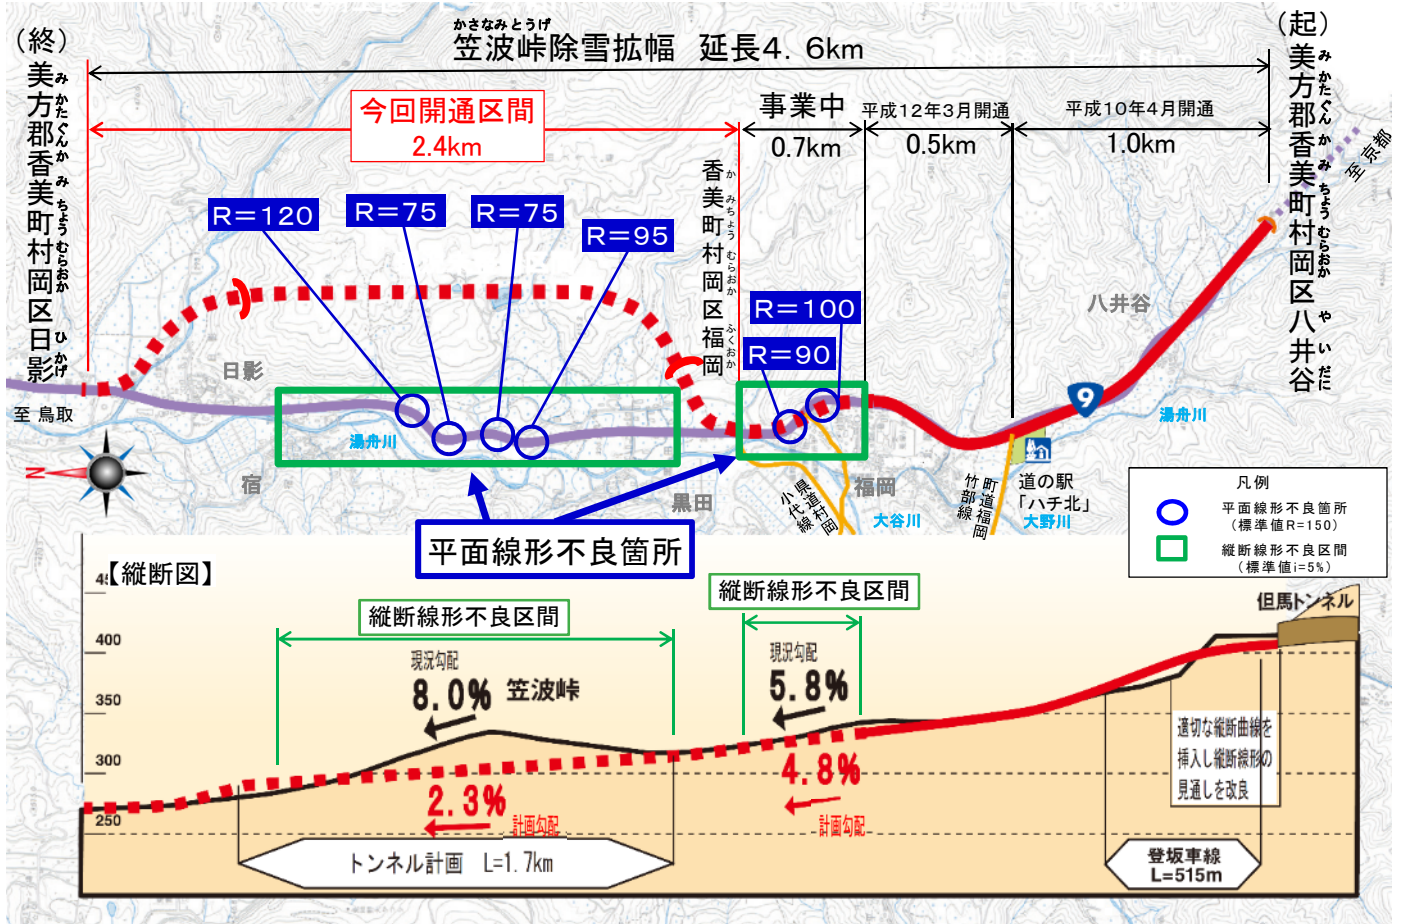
(終)
美方郡香美町村岡区日影

かさなみとうげ
笠波峠除雪拡幅　延長4.6km

(起)
美方郡香美町村岡区八井谷

今回開通区間
2.4km

事業中
0.7km

平成12年3月開通
0.5km

平成10年4月開通
1.0km

至 京都

R=120
R=75
R=75
R=95

香美町村岡区福岡

R=100
R=90

八井谷

日影

至 鳥取

湯舟川

宿

黒田

福岡

小代線
県道村岡

大谷川

竹部線
町道福岡

道の駅
「ハチ北」

大野川

湯舟川

9

凡例
平面線形不良箇所
(標準値R=150)
縦断線形不良区間
(標準値i=5%)

平面線形不良箇所

【縦断図】

縦断線形不良区間

縦断線形不良区間

但馬トンネル

400
350
300
250

現況勾配
8.0%
笠波峠

現況勾配
5.8%

適切な縦断曲線を挿入し縦断線形の見通しを改良

2.3%
計画勾配

4.8%
計画勾配

トンネル計画　L=1.7km

登坂車線
L=515m